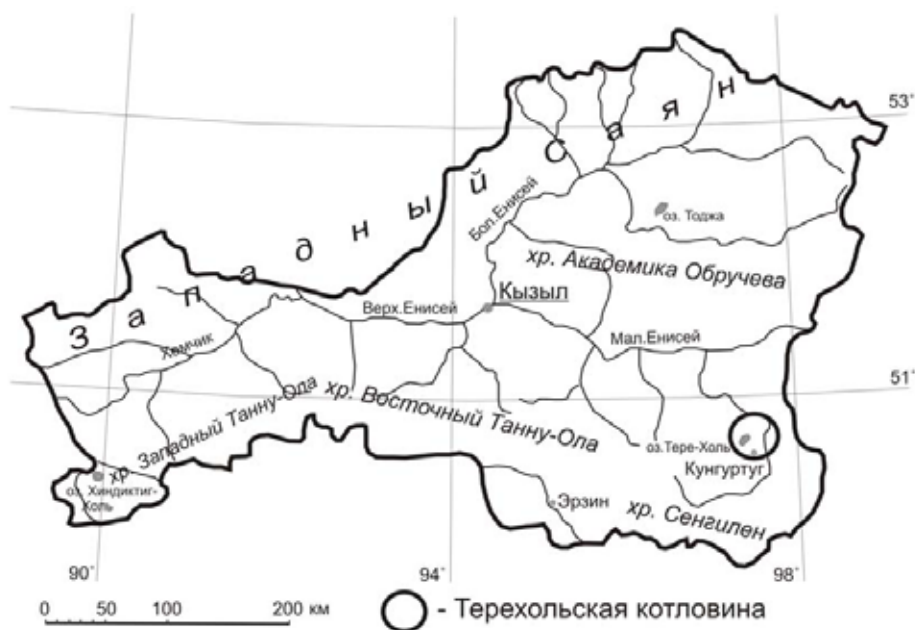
Западный Саян

53°

Бол.Енисей

оз. Тоджа

хр. Академика Обручева

Кызыл

Верх.Енисей

Хемчик

Мал.Енисей

51°

хр. Западный Танну-Ола хр. Восточный Танну-Ола

оз.Тере-Холь

Кунгуртуг

оз. Хиндиктиг-Холь

Эрзин

хр. Сенгилен

90°

94°

98°

0 50 100 200 км

- Терехольская котловина